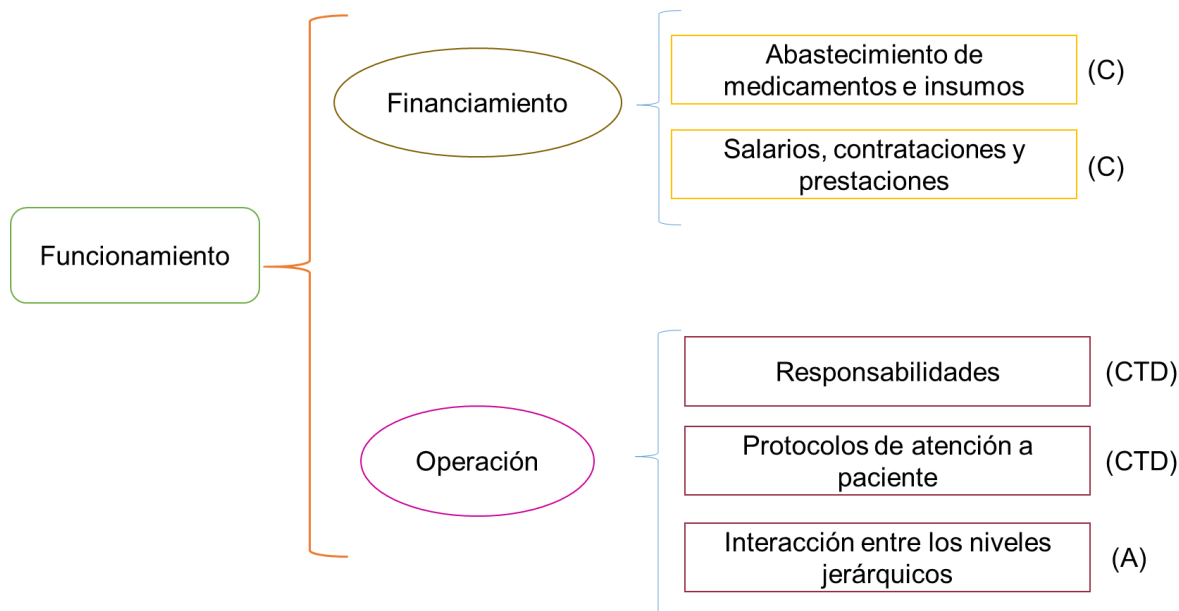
Funcionamiento

Financiamiento

Abastecimiento de medicamentos e insumos (C)

Salarios, contrataciones y prestaciones (C)

Operación

Responsabilidades (CTD)

Protocolos de atención a paciente (CTD)

Interacción entre los niveles jerárquicos (A)